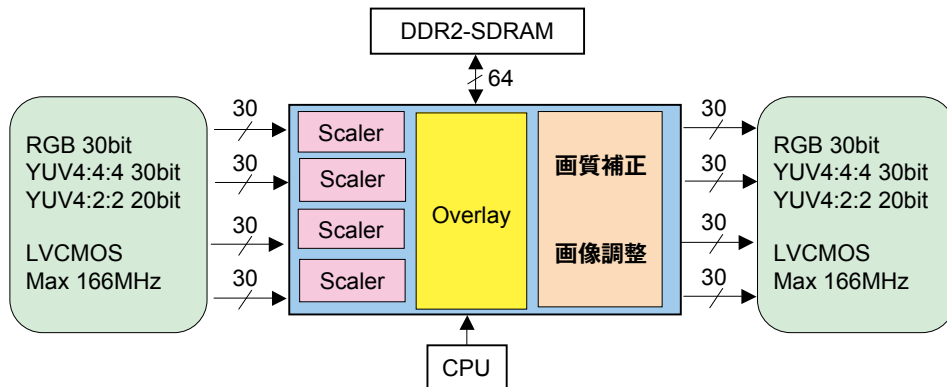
DDR2-SDRAM

64

RGB 30bit
YUV4:4:4 30bit
YUV4:2:2 20bit

LVCMOS
Max 166MHz

30
30
30
30

Scaler
Scaler
Scaler
Scaler

Overlay

画質補正

画像調整

30
30
30
30

RGB 30bit
YUV4:4:4 30bit
YUV4:2:2 20bit

LVCMOS
Max 166MHz

CPU